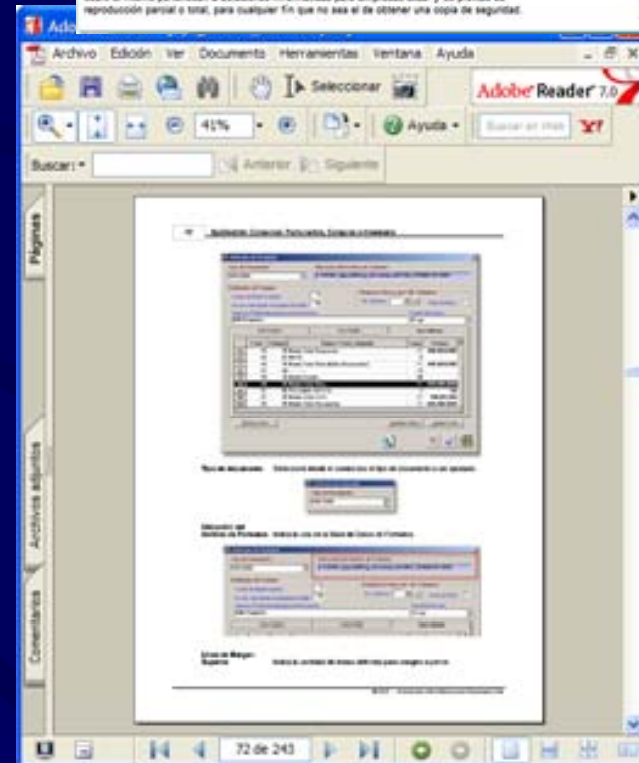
reproducción parcial o total, para cualquier fin que no sea el de obtener una copia de seguridad.

Adobe

Archivo Edición Ver Documento Herramientas Ventana Ayuda

Seleccionar

Adobe Reader 7.0

41%

Ayuda

Buscar en Web

Buscar:

Anterior

Siguiente

Páginas

Archivos adjuntos

Comentarios

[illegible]

Tipo de documento

Ubicación del Archivo de Formatos

Línea de Margen Superior

72 de 243